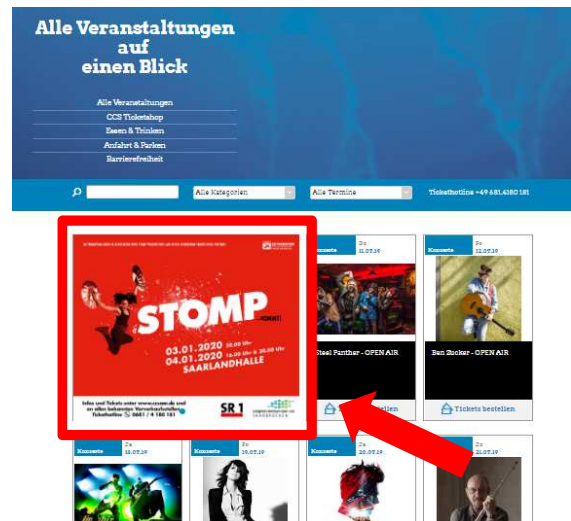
Alle Veranstaltungen auf einen Blick

Alle Veranstaltungen
CCS Ticketshop
Essen & Trinken
Anfahrt & Parken
Barrierefreiheit

Alle Kategorien
Alle Termine
Tickethotline +49 681.4180 181

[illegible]

STOMP
KOMMT!

03.01.2020 20.00 Uhr
04.01.2020 16.00 Uhr & 20.00 Uhr
SAARLANDHALLE

Infos und Tickets unter www.ccsaar.de und an allen bekannten Vorverkaufsstellen
Tickethotline: 0681 / 4 180 181

SR 1

Konzerte
So
21.07.19
Steel Panther - OPEN AIR
Tickets bestellen

Konzerte
So
21.07.19
Ben Zucker - OPEN AIR
Tickets bestellen

Konzerte
Sa
13.07.19

Konzerte
So
19.07.19

Konzerte
Sa
20.07.19

Konzerte
So
21.07.19